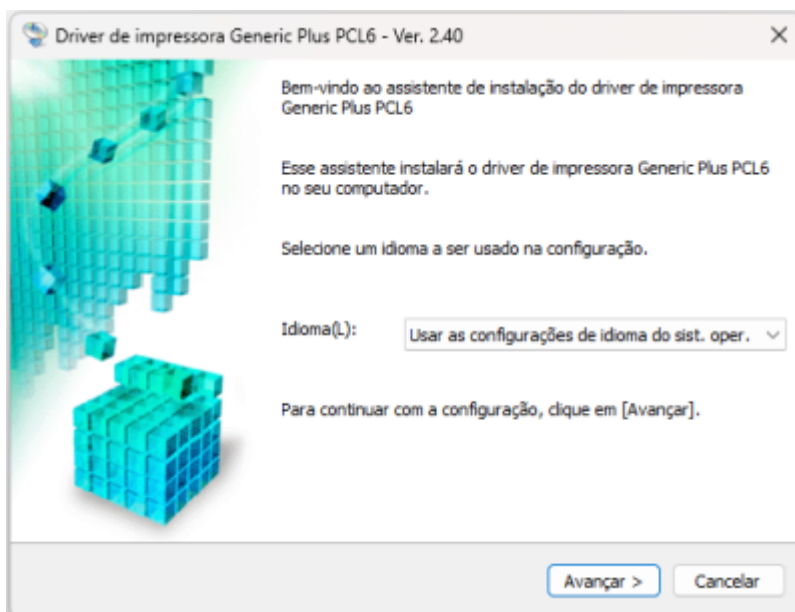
Driver de impressora Generic Plus PCL6 - Ver. 2.40

×

Bem-vindo ao assistente de instalação do driver de impressora Generic Plus PCL6

Esse assistente instalará o driver de impressora Generic Plus PCL6 no seu computador.

Selecione um idioma a ser usado na configuração.

Idioma(L): Usar as configurações de idioma do sist. oper.

Para continuar com a configuração, clique em [Avançar].

Avançar >

Cancelar